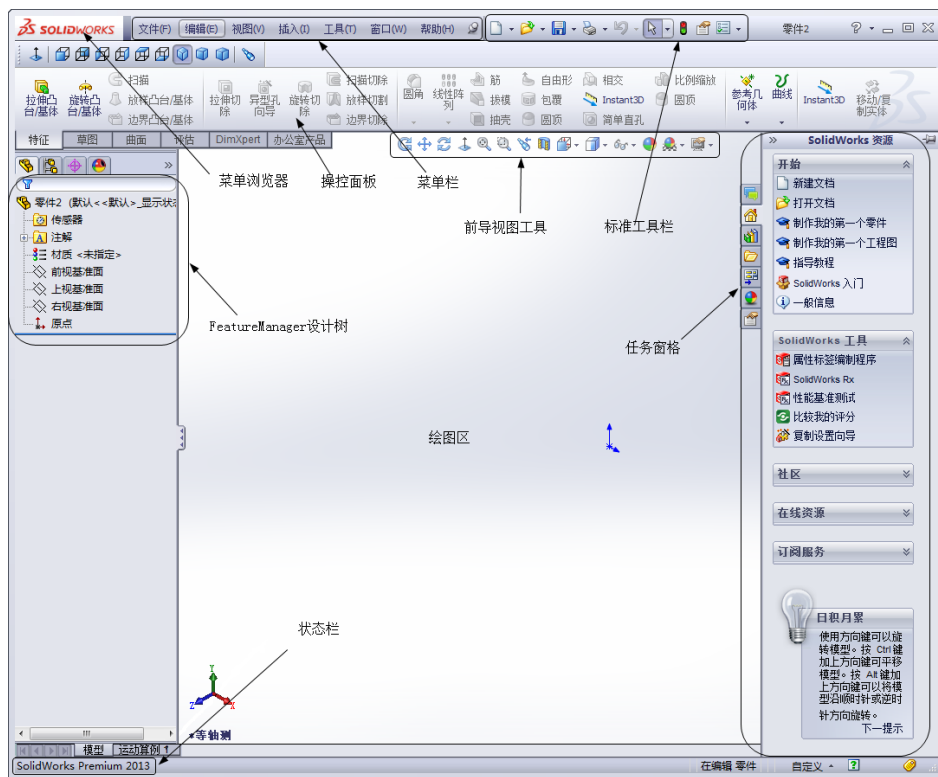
SOLIDWORKS 文件(F) 编辑(E) 视图(V) 插入(I) 工具(T) 窗口(W) 帮助(H)

零件2

拉伸凸台/基体 旋转凸台/基体 扫描 放样凸台/基体 边界凸台/基体 拉伸切除 异型孔向导 旋转切除 扫描切除 放样切割 边界切除 圆角 线性阵列 筋 拔模 抽壳 自由形 包覆 圆顶 相交 Instant3D 简单直孔 比例缩放 圆顶 参考几何体 曲线 Instant3D 移动/复制实体

特征 草图 曲面 评估 DimXpert 办公室产品

菜单浏览器 操控面板 菜单栏

前导视图工具 标准工具栏

零件2 (默认<<默认>_显示状态
传感器
注解
材质 <未指定>
前视基准面
上视基准面
右视基准面
原点

FeatureManager设计树

绘图区

任务窗格

状态栏

*等轴测

模型 运动算例 1

SolidWorks Premium 2013

在编辑 零件 自定义

SolidWorks 资源

开始
新建文档
打开文档
制作我的第一个零件
制作我的第一个工程图
指导教程
SolidWorks 入门
一般信息

SolidWorks 工具
属性标签编制程序
SolidWorks Rx
性能基准测试
比较我的评分
复制设置向导

社区
在线资源
订阅服务

日积月累
使用方向键可以旋转模型。按 Ctrl 键加上方向键可平移模型。按 Alt 键加上方向键可以将模型沿顺时针或逆时针方向旋转。
下一提示